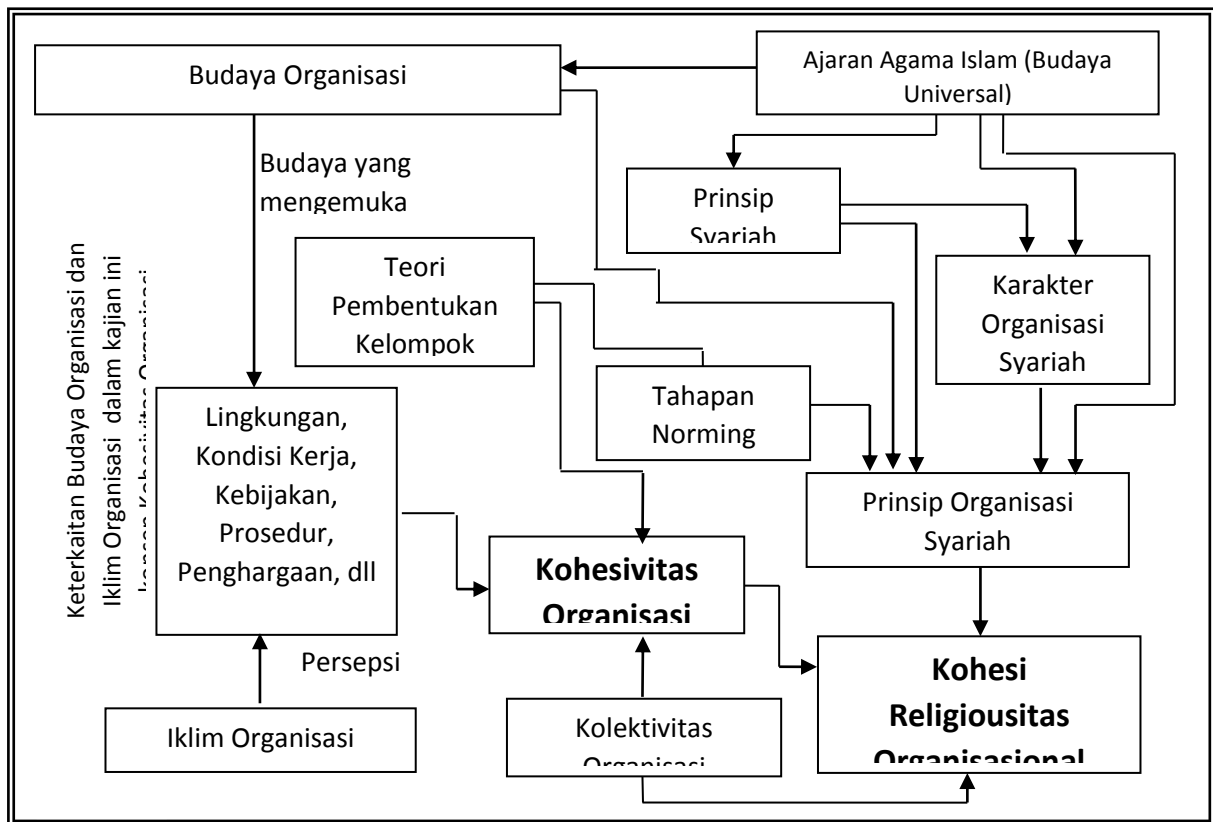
Budaya Organisasi

Ajaran Agama Islam (Budaya Universal)

Budaya yang mengemuka

Prinsip Syariah

Teori Pembentukan Kelompok

Karakter Organisasi Syariah

Keterkaitan Budaya Organisasi dan Iklim Organisasi dalam kajian ini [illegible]

Lingkungan, Kondisi Kerja, Kebijakan, Prosedur, Penghargaan, dll

Tahapan Norming

Prinsip Organisasi Syariah

Kohesivitas Organisasi

Persepsi

Kohesi Religiousitas Organisasional

Iklim Organisasi

Kolektivitas Organisasi